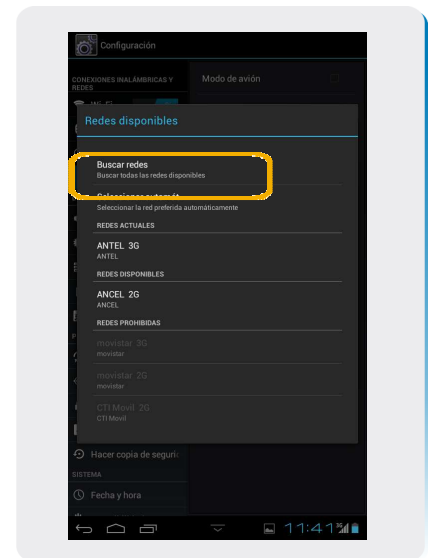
Configuración

CONEXIONES INALÁMBRICAS Y REDES

Wi-Fi

Modo de avión

Redes disponibles

Buscar redes
Buscar todas las redes disponibles

Seleccionar automát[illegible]
Seleccionar la red preferida automáticamente

REDES ACTUALES

ANTEL 3G
ANTEL

REDES DISPONIBLES

ANCEL 2G
ANCEL

REDES PROHIBIDAS

movistar 3G
movistar

movistar 2G
movistar

CTI Movil 2G
CTI Movil

Hacer copia de segurid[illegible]

SISTEMA

Fecha y hora

11:41